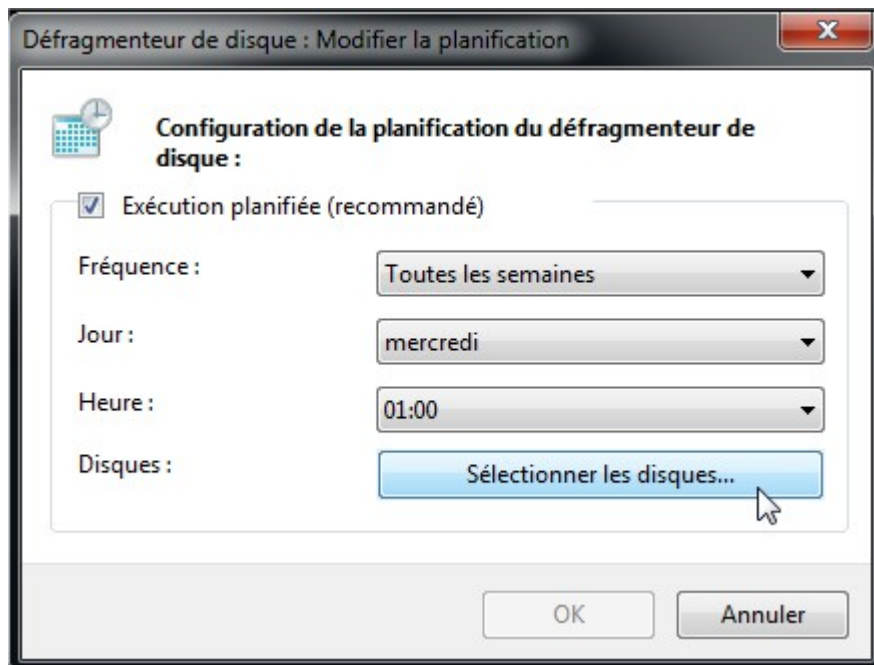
Défragmenteur de disque : Modifier la planification

Configuration de la planification du défragmenteur de disque :

Exécution planifiée (recommandé)

Fréquence :
Toutes les semaines

Jour :
mercredi

Heure :
01:00

Disques :
Sélectionner les disques...

OK
Annuler